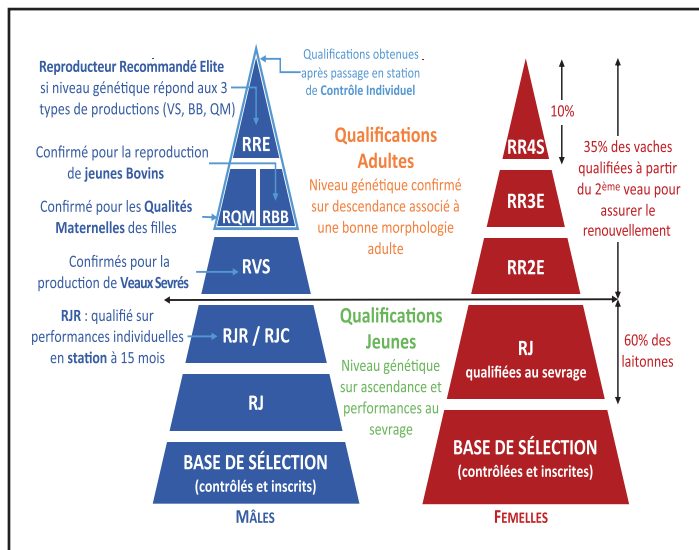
Reproducteur Recommandé Elite si niveau génétique répond aux 3 types de productions (VS, BB, QM)

Qualifications obtenues après passage en station de Contrôle Individuel

Confirmé pour la reproduction de jeunes Bovins

Confirmé pour les Qualités Maternelles des filles

Confirmés pour la production de Veaux Sevrés

RJR : qualifié sur performances individuelles en station à 15 mois

RRE

RQM

RBB

RVS

RJR / RJC

RJ

BASE DE SÉLECTION (contrôlés et inscrits)

Mâles

Qualifications Adultes

Niveau génétique confirmé sur descendance associé à une bonne morphologie adulte

Qualifications Jeunes

Niveau génétique sur ascendance et performances au sevrage

10%

RR4S

RR3E

RR2E

RJ qualifiées au sevrage

BASE DE SÉLECTION (contrôlées et inscrites)

Femelles

35% des vaches qualifiées à partir du 2$^{ème}$ veau pour assurer le renouvellement

60% des laitonnes